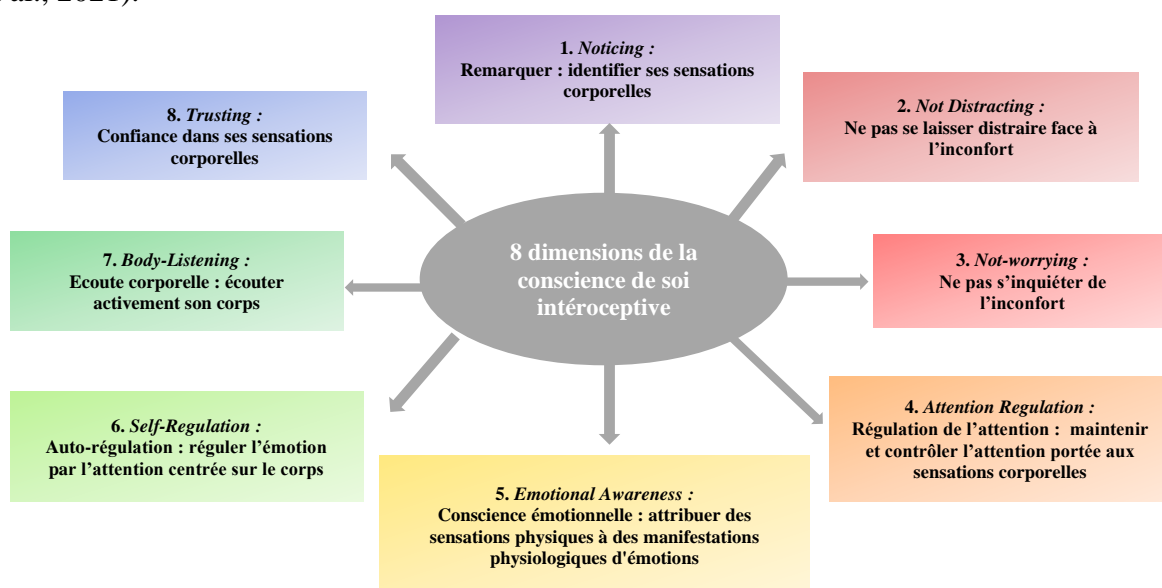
al., 2021).

8 dimensions de la conscience de soi intéroceptive

1. *Noticing :*
Remarquer : identifier ses sensations corporelles

2. *Not Distracting :*
Ne pas se laisser distraire face à l'inconfort

3. *Not-worrying :*
Ne pas s'inquiéter de l'inconfort

4. *Attention Regulation :*
Régulation de l'attention : maintenir et contrôler l'attention portée aux sensations corporelles

5. *Emotional Awareness :*
Conscience émotionnelle : attribuer des sensations physiques à des manifestations physiologiques d'émotions

6. *Self-Regulation :*
Auto-régulation : réguler l'émotion par l'attention centrée sur le corps

7. *Body-Listening :*
Ecoute corporelle : écouter activement son corps

8. *Trusting :*
Confiance dans ses sensations corporelles